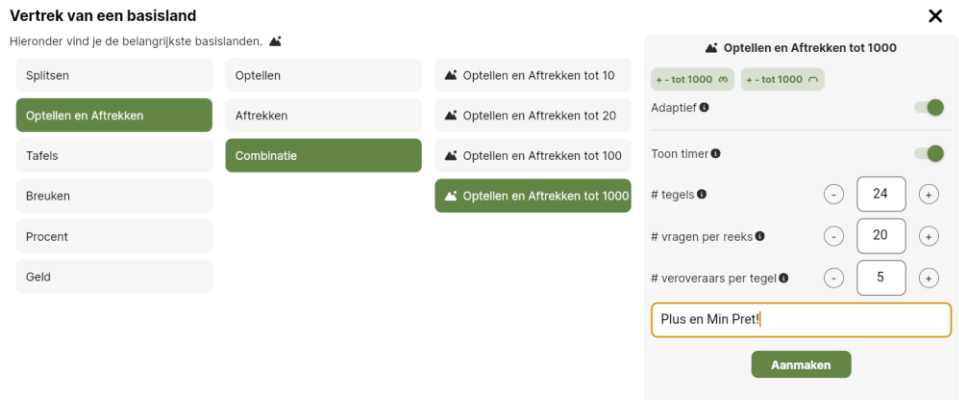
Vertrek van een basisland

Hieronder vind je de belangrijkste basislanden.

Splitsen

Optellen en Aftrekken

Tafels

Breuken

Procent

Geld

Optellen

Aftrekken

Combinatie

Optellen en Aftrekken tot 10

Optellen en Aftrekken tot 20

Optellen en Aftrekken tot 100

Optellen en Aftrekken tot 1000

Optellen en Aftrekken tot 1000

+ - tot 1000

+ - tot 1000

Adaptief

Toon timer

# tegels

24

# vragen per reeks

20

# veroveraars per tegel

5

Plus en Min Pret!

Aanmaken